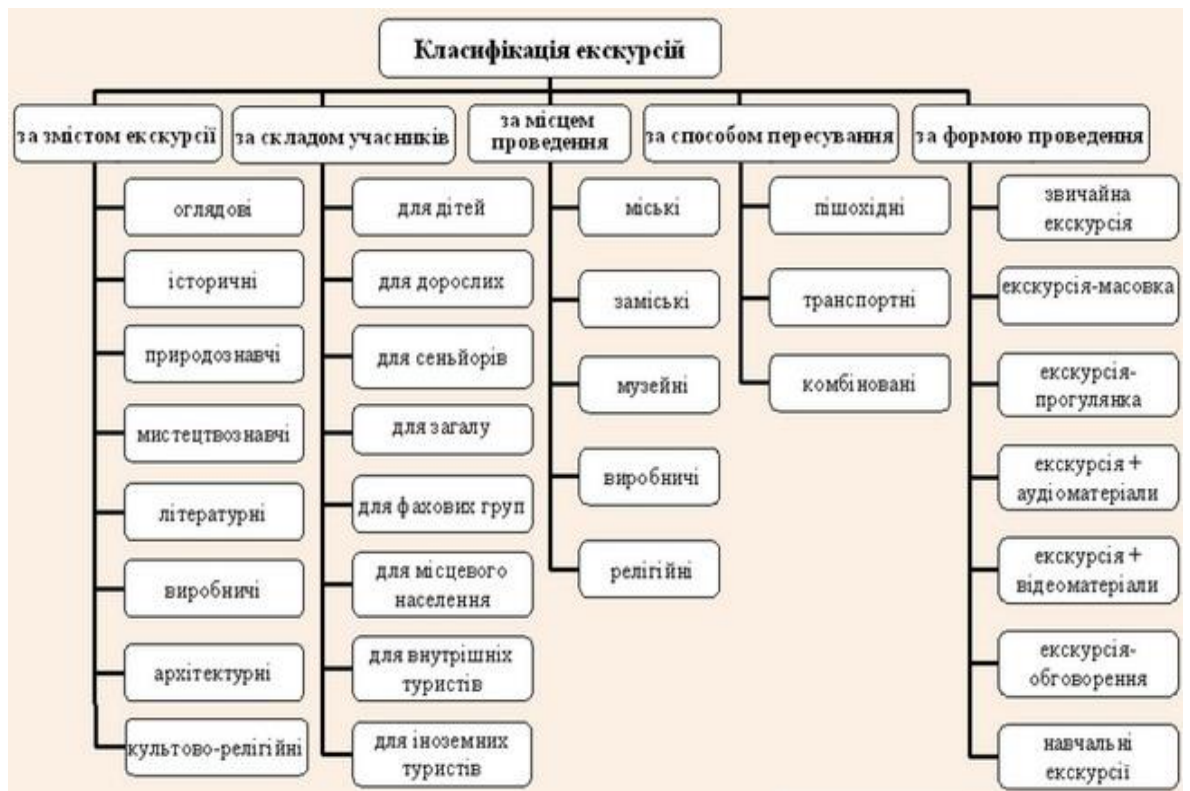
Класифікація екскурсій

за змістом екскурсії

оглядові

історичні

природознавчі

мистецтвознавчі

літературні

виробничі

архітектурні

культово-релігійні

за складом учасників

для дітей

для дорослих

для сеньйорів

для загалу

для фахових груп

для місцевого населення

для внутрішніх туристів

для іноземних туристів

за місцем проведення

міські

заміські

музейні

виробничі

релігійні

за способом пересування

пішохідні

транспортні

комбіновані

за формою проведення

звичайна екскурсія

екскурсія-масовка

екскурсія-прогулянка

екскурсія + аудіоматеріали

екскурсія + відеоматеріали

екскурсія-обговорення

навчальні екскурсії